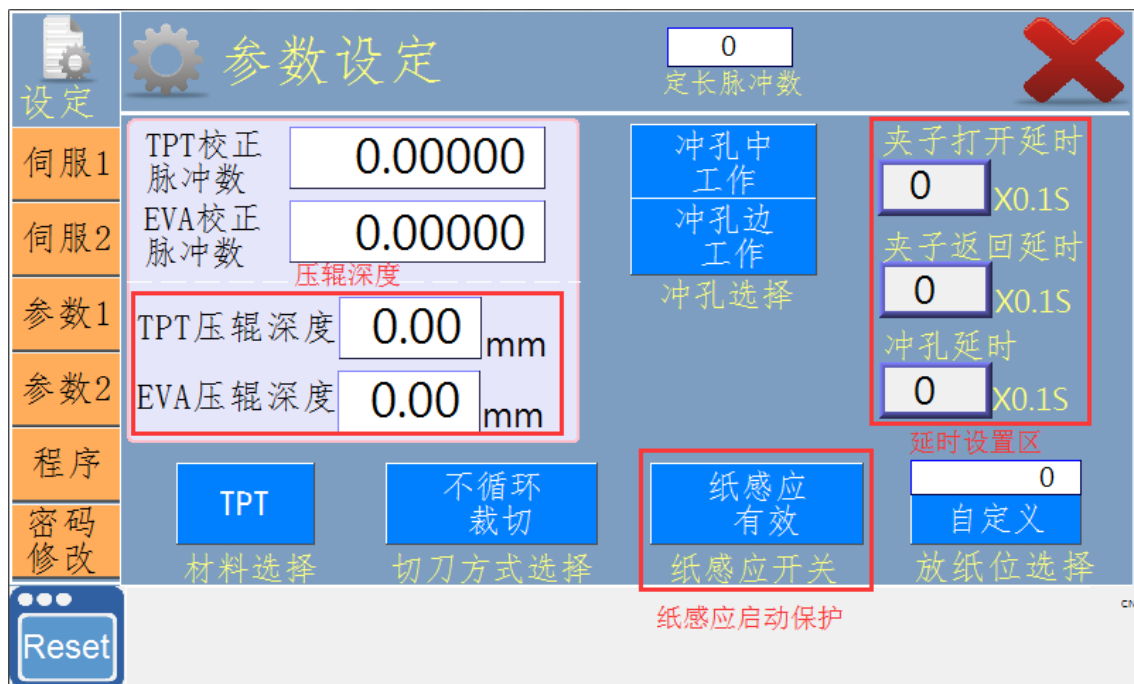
设定

参数设定

0
定长脉冲数

伺服1
伺服2
参数1
参数2
程序
密码修改

TPT校正脉冲数 0.00000
EVA校正脉冲数 0.00000
压辊深度
TPT压辊深度 0.00 mm
EVA压辊深度 0.00 mm

冲孔中工作
冲孔边工作
冲孔选择

夹子打开延时
0 X0.1S
夹子返回延时
0 X0.1S
冲孔延时
0 X0.1S
延时设置区

TPT
材料选择

不循环裁切
切刀方式选择

纸感应有效
纸感应开关

0
自定义
放纸位选择

纸感应启动保护

Reset